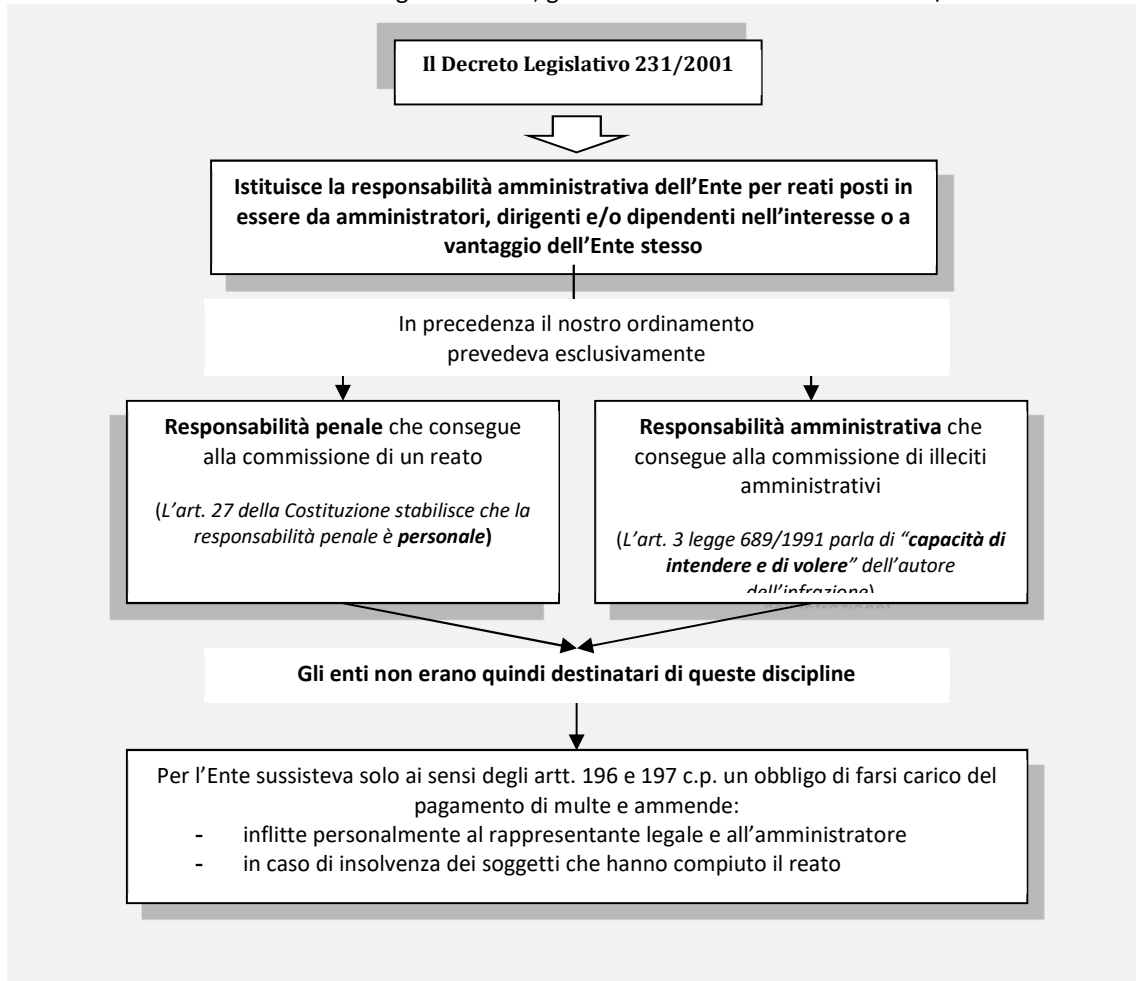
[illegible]

Il Decreto Legislativo 231/2001

Istituisce la responsabilità amministrativa dell'Ente per reati posti in essere da amministratori, dirigenti e/o dipendenti nell'interesse o a vantaggio dell'Ente stesso

In precedenza il nostro ordinamento prevedeva esclusivamente

**Responsabilità penale** che consegue alla commissione di un reato

(*L'art. 27 della Costituzione stabilisce che la responsabilità penale è* ***personale***)

**Responsabilità amministrativa** che consegue alla commissione di illeciti amministrativi

(*L'art. 3 legge 689/1991 parla di "****capacità di intendere e di volere****" dell'autore dell'infrazione*)

**Gli enti non erano quindi destinatari di queste discipline**

Per l'Ente sussisteva solo ai sensi degli artt. 196 e 197 c.p. un obbligo di farsi carico del pagamento di multe e ammende:
- inflitte personalmente al rappresentante legale e all'amministratore
- in caso di insolvenza dei soggetti che hanno compiuto il reato